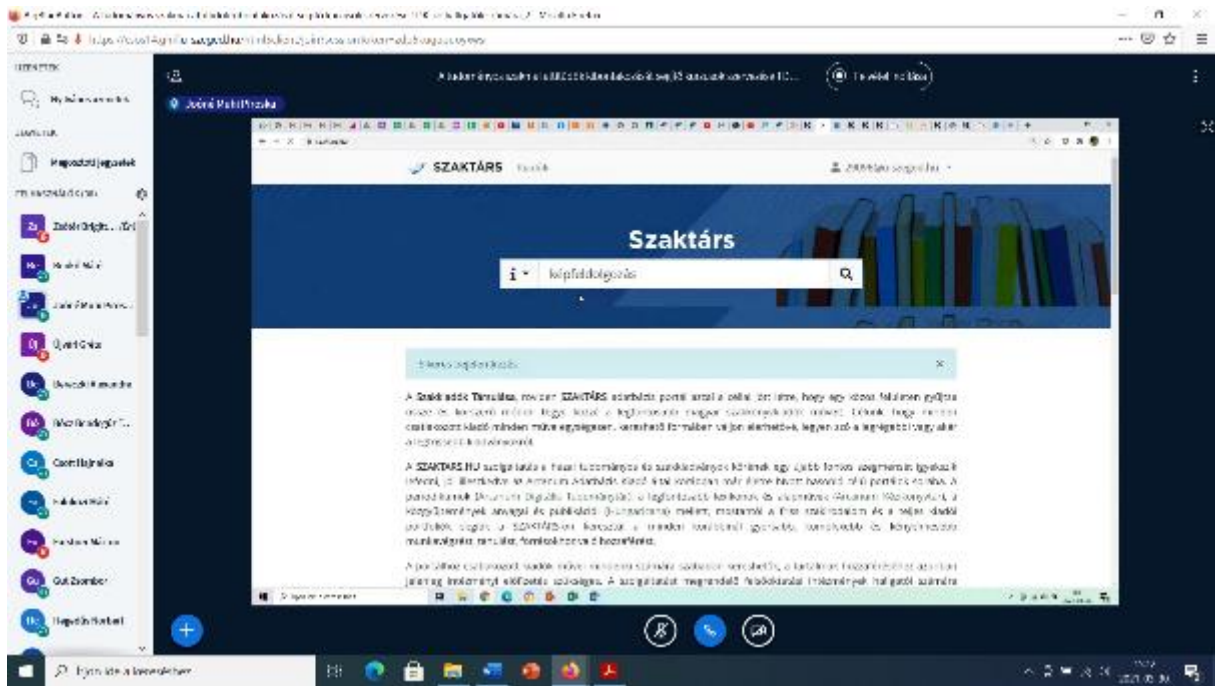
SZAKTÁRS

Szaktárs

képfeldolgozás

Jóó́né Rubi Piroska

Megosztott jegyzetek

Zsolár Brigitta

Ujvári Csilla

Csonti Hajnalka

Gál Zsombor

Hegedűs Norbert

A Szakirodalmi Társulás, röviden SZAKTÁRS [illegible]

A SZAKTÁRS.HU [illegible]

Írja ide a keresendő szót